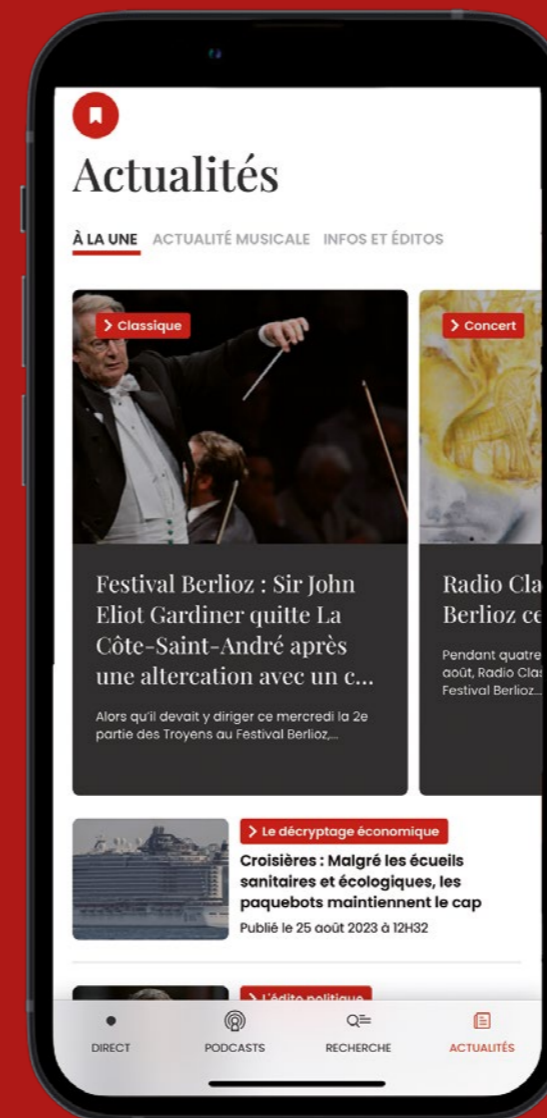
Actualités

À LA UNE ACTUALITÉ MUSICALE INFOS ET ÉDITOS

Classique

Festival Berlioz : Sir John Eliot Gardiner quitte La Côte-Saint-André après une altercation avec un c...

Alors qu'il devait y diriger ce mercredi la 2e partie des Troyens au Festival Berlioz,...

Concert

Radio Cla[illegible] Berlioz ce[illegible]

Pendant quatre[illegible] août, Radio Clas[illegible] Festival Berlioz...

Le décryptage économique

Croisières : Malgré les écueils sanitaires et écologiques, les paquebots maintiennent le cap

Publié le 25 août 2023 à 12H32

L'édito politique

DIRECT PODCASTS RECHERCHE ACTUALITÉS